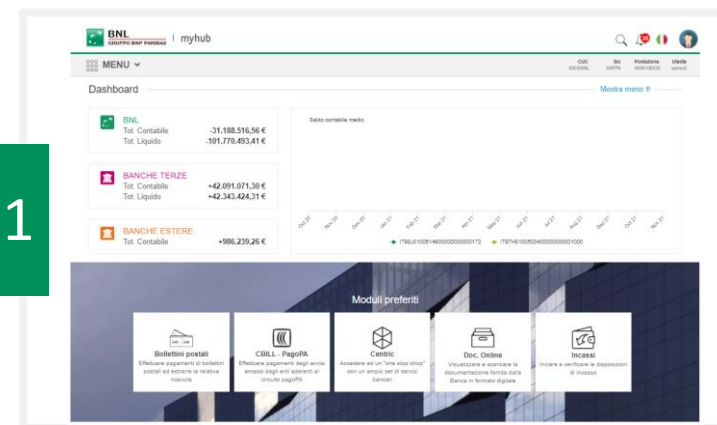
1

BNL GRUPPO BNP PARIBAS | myhub

MENU

CUC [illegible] SIA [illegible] Postazione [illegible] Utente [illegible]

Dashboard

Mostra meno

BNL
Tot. Contabile -31.188.516,56 €
Tot. Liquido -101.770.493,41 €

BANCHE TERZE
Tot. Contabile +42.091.071,30 €
Tot. Liquido +42.343.424,31 €

BANCHE ESTERE
Tot. Contabile +986.239,26 €

Saldo contabile medio

Ott 20 Nov 20 Dic 20 Gen 21 Feb 21 Mar 21 Apr 21 Mag 21 Giu 21 Lug 21 Ago 21 Set 21 Ott 21 Nov 21

IT96J0100514600000000000172 IT87H0100503400000000001000

Moduli preferiti

Bollettini postali
Effettuare pagamenti di bollettini postali ed estrarre la relativa ricevuta

CBILL - PagoPA
Effettuare pagamenti degli avvisi emessi dagli enti aderenti al circuito pagoPA

Centric
Accedere ad un "one stop shop" con un ampio set di servizi bancari

Doc. Online
Visualizzare e scaricare la documentazione fornita dalla Banca in formato digitale

Incassi
Inviare e verificare le disposizioni di incasso